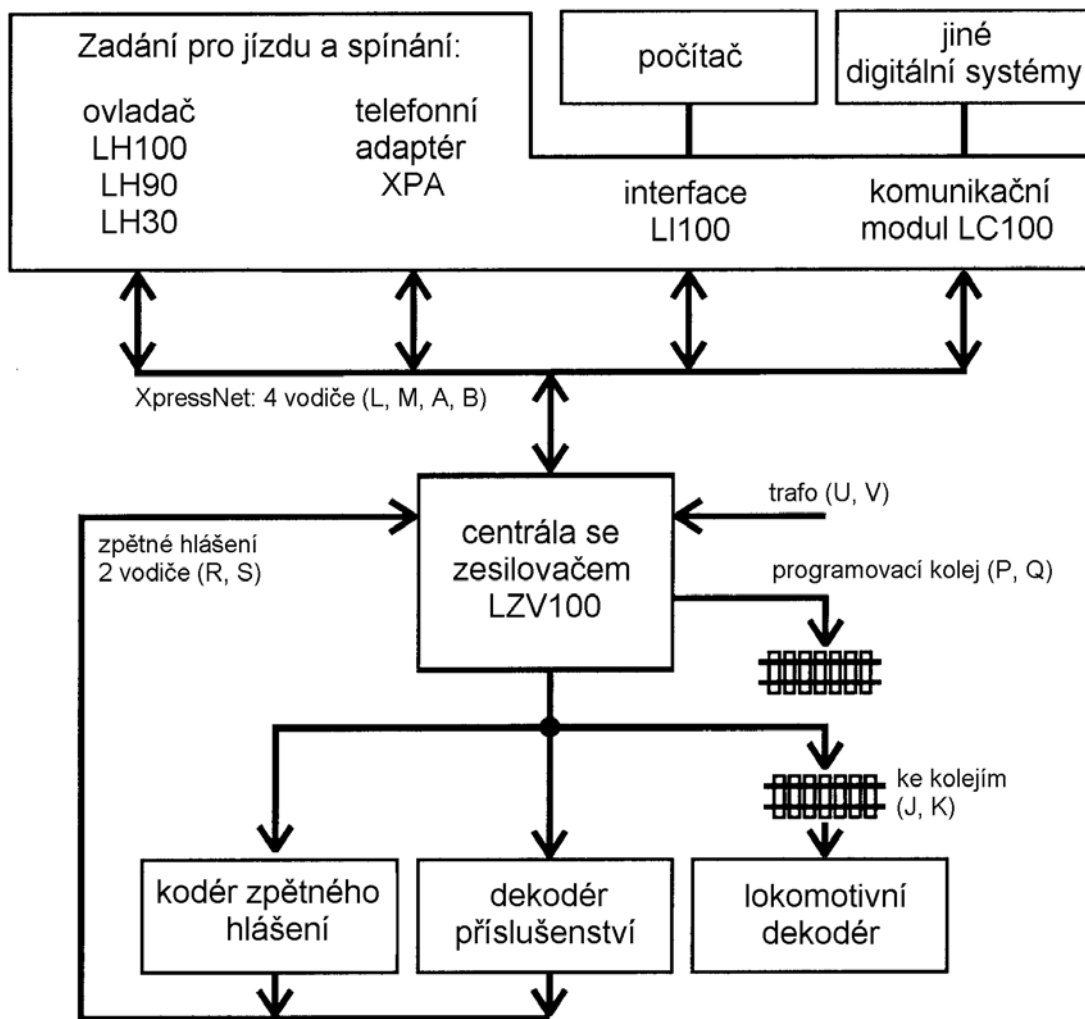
Zadání pro jízdu a spínání:

ovladač
LH100
LH90
LH30

telefonní
adaptér
XPA

počítač

jiné
digitální systémy

interface
LI100

komunikační
modul LC100

XpressNet: 4 vodiče (L, M, A, B)

trafo (U, V)

zpětné hlášení
2 vodiče (R, S)

centrála se
zesilovačem
LZV100

programovací kolej (P, Q)

ke kolejím
(J, K)

kodér zpětného
hlášení

dekodér
příslušenství

lokomotivní
dekodér